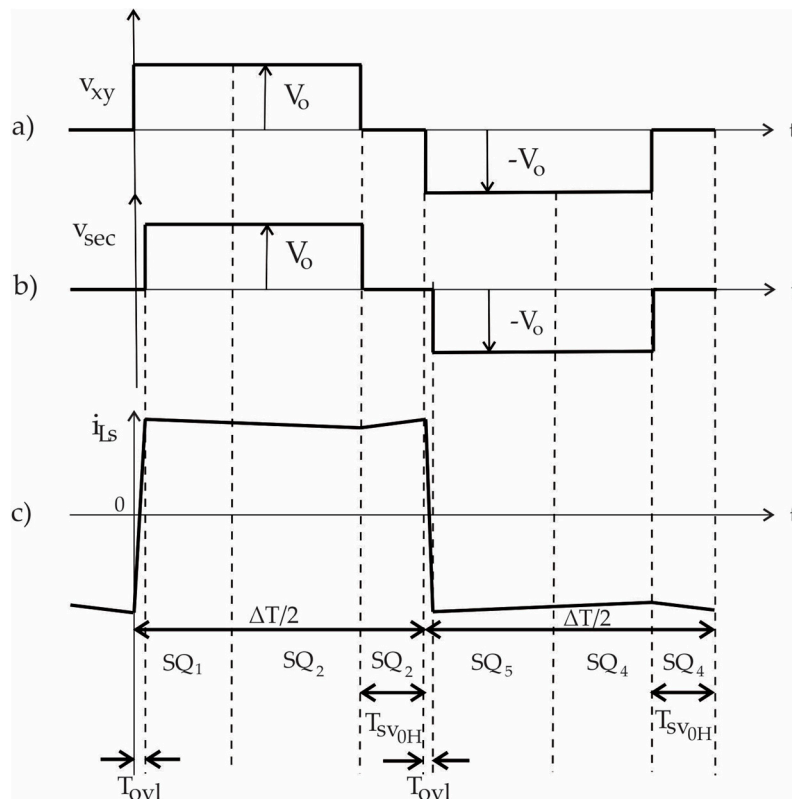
$v_{xy}$

a)

$V_o$

$-V_o$

t

$v_{sec}$

b)

$V_o$

$-V_o$

$i_{Ls}$

c)

0

t

$\Delta T/2$

$\Delta T/2$

$SQ_1$ $SQ_2$ $SQ_2$ $SQ_5$ $SQ_4$ $SQ_4$

$T_{sv_{0H}}$

$T_{sv_{0H}}$

$T_{ovl}$

$T_{ovl}$